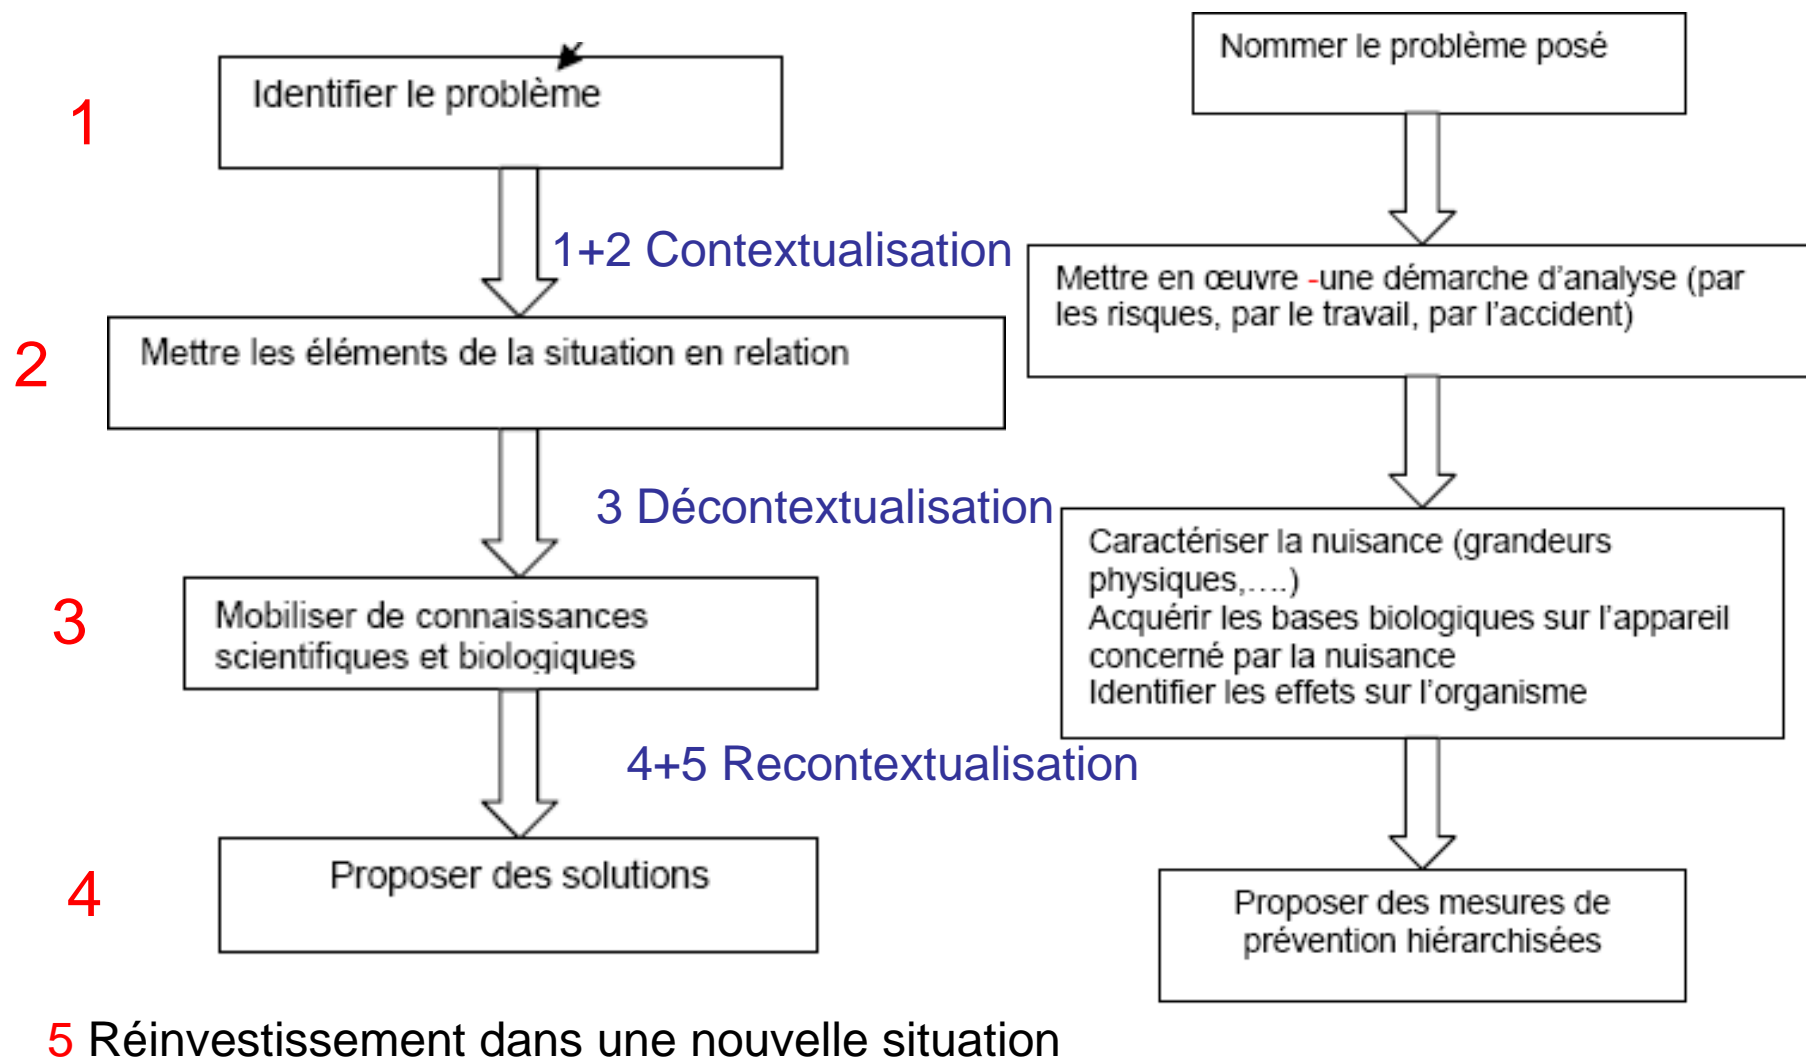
1

Identifier le problème

1+2 Contextualisation

2

Mettre les éléments de la situation en relation

3 Décontextualisation

3

Mobiliser de connaissances scientifiques et biologiques

4+5 Recontextualisation

4

Proposer des solutions

Nommer le problème posé

Mettre en œuvre -une démarche d'analyse (par les risques, par le travail, par l'accident)

Caractériser la nuisance (grandeurs physiques,….)
Acquérir les bases biologiques sur l'appareil concerné par la nuisance
Identifier les effets sur l'organisme

Proposer des mesures de prévention hiérarchisées

5 Réinvestissement dans une nouvelle situation